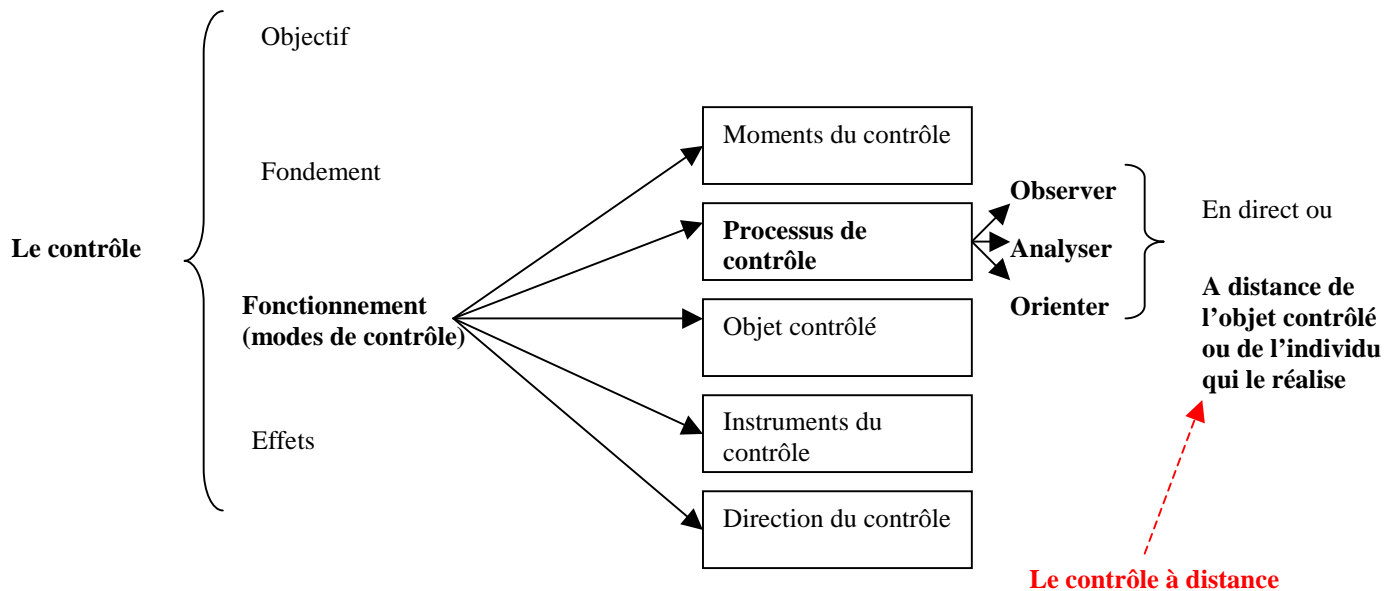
Le contrôle

Objectif

Fondement

Fonctionnement (modes de contrôle)

Effets

Moments du contrôle

Processus de contrôle

Objet contrôlé

Instruments du contrôle

Direction du contrôle

Observer

Analyser

Orienter

En direct ou

A distance de l'objet contrôlé ou de l'individu qui le réalise

Le contrôle à distance